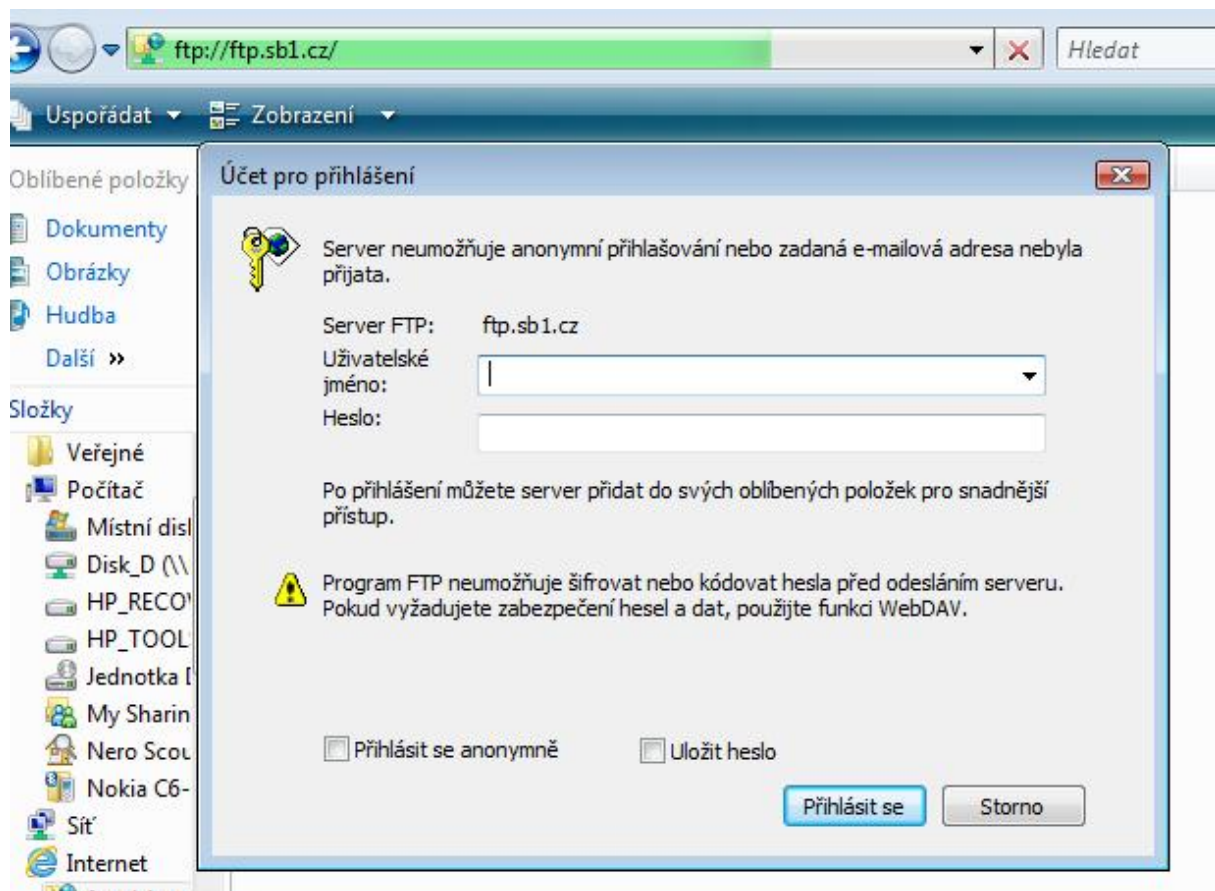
ftp://ftp.sb1.cz/

Hledat

Uspořádat ▾ Zobrazení ▾

Oblíbené položky

Dokumenty

Obrázky

Hudba

Další »

Složky

Veřejné

Počítač

Místní disl

Disk_D (\\

HP_RECO

HP_TOOL

Jednotka [

My Sharin

Nero Scou

Nokia C6-

Síť

Internet

Účet pro přihlášení

Server neumožňuje anonymní přihlašování nebo zadaná e-mailová adresa nebyla přijata.

Server FTP: ftp.sb1.cz

Uživatelské jméno:

Heslo:

Po přihlášení můžete server přidat do svých oblíbených položek pro snadnější přístup.

Program FTP neumožňuje šifrovat nebo kódovat hesla před odesláním serveru. Pokud vyžadujete zabezpečení hesel a dat, použijte funkci WebDAV.

Přihlásit se anonymně

Uložit heslo

Přihlásit se

Storno